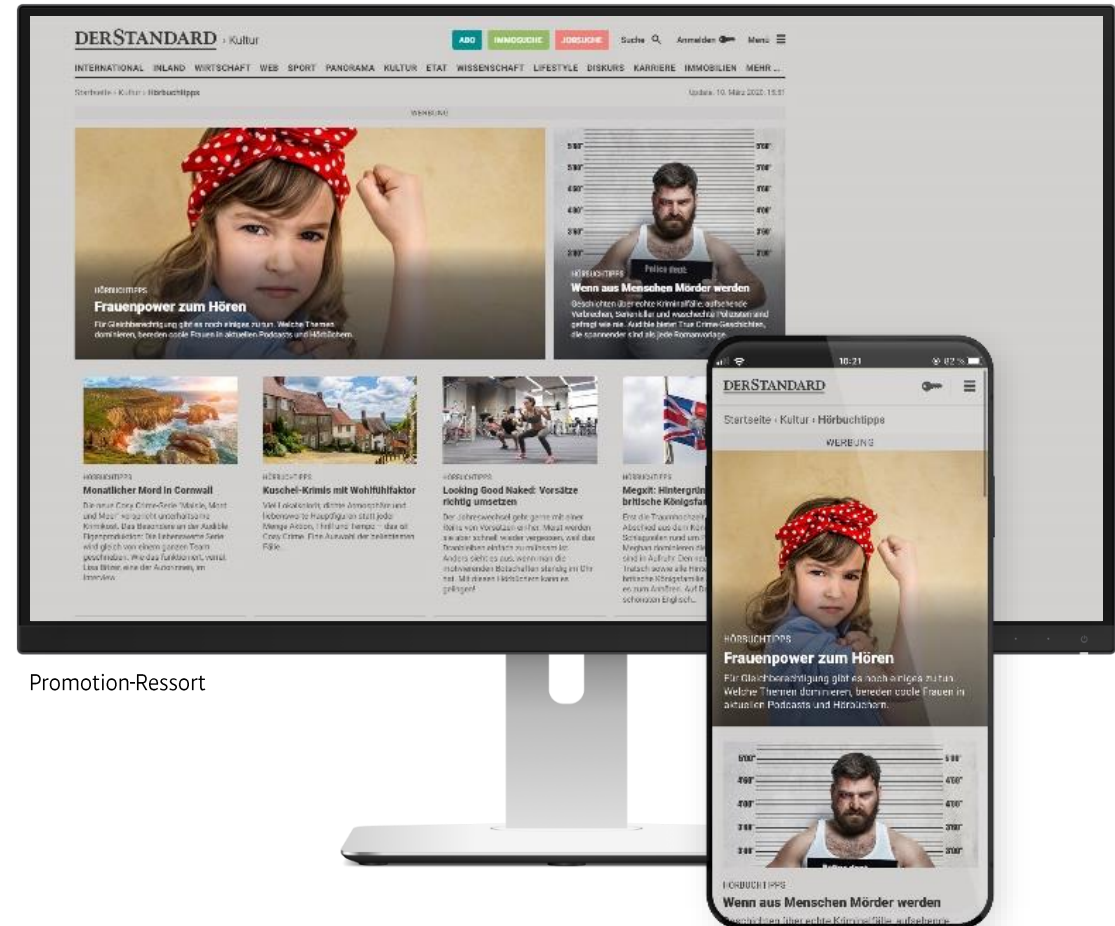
DERSTANDARD › Kultur

ABO IMMOSUCHE JOBSUCHE Suche Anmelden Menü

INTERNATIONAL INLAND WIRTSCHAFT WEB SPORT PANORAMA KULTUR ETAT WISSENSCHAFT LIFESTYLE DISKURS KARRIERE IMMOBILIEN MEHR ...

Startseite › Kultur › Hörbuchtipps

Update: 10. März 2020, 15:51

WERBUNG

HÖRBUCHTIPPS
Frauenpower zum Hören
Für Gleichberechtigung gibt es noch einiges zu tun. Welche Themen dominieren, bereden coole Frauen in aktuellen Podcasts und Hörbüchern.

HÖRBUCHTIPPS
Wenn aus Menschen Mörder werden
Geschichten über echte Kriminalfälle: aufsehende Verbrechen, Serienkiller und wasch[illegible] Polizisten und gefragt wie nie. Auch bei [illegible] True Crime-Geschichten, die spannender sind als jede Romanvorlage.

HÖRBUCHTIPPS
Monatlicher Mord in Cornwall
Die neue Cosy Crime-Serie "Mörder, Mord und Meer" verspricht unterhaltsame Krimikost. Das Besondere an der Audible Eigenproduktion: Die lebenswerte Serie wird gleich von einem ganzen Team geschrieben. Wie das funktioniert, verrät Lisa Bitzer, eine der Autorinnen, im Interview.

HÖRBUCHTIPPS
Kuschel-Krimis mit Wohlfühlfaktor
Viel Lokalkolorit, dichte Atmosphäre und liebenswerte Hauptfiguren statt jede Menge Action, Thriller, Tempo – das ist Cosy Crime. Eine Auswahl der beliebtesten Fälle.

HÖRBUCHTIPPS
Looking Good Naked: Vorsätze richtig umsetzen
Der Jahreswechsel geht gerne mit einer Reihe von Vorsätzen einher. Meist werden sie aber schnell wieder vergessen, weil das Dranbleiben einfach zu mühsam ist. Anders sieht es aus, wenn man die motivierenden Botschaften ständig im Ohr hat. Mit diesen Hörbüchern kann es gelingen!

HÖRBUCHTIPPS
Megxit: Hintergrün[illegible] britische Königsfa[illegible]
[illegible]

10:21 82 %
DERSTANDARD
Startseite › Kultur › Hörbuchtipps
WERBUNG

HÖRBUCHTIPPS
Frauenpower zum Hören
Für Gleichberechtigung gibt es noch einiges zu tun. Welche Themen dominieren, bereden coole Frauen in aktuellen Podcasts und Hörbüchern.

HÖRBUCHTIPPS
Wenn aus Menschen Mörder werden
Geschichten über echte Kriminalfälle: aufsehende

Promotion-Ressort